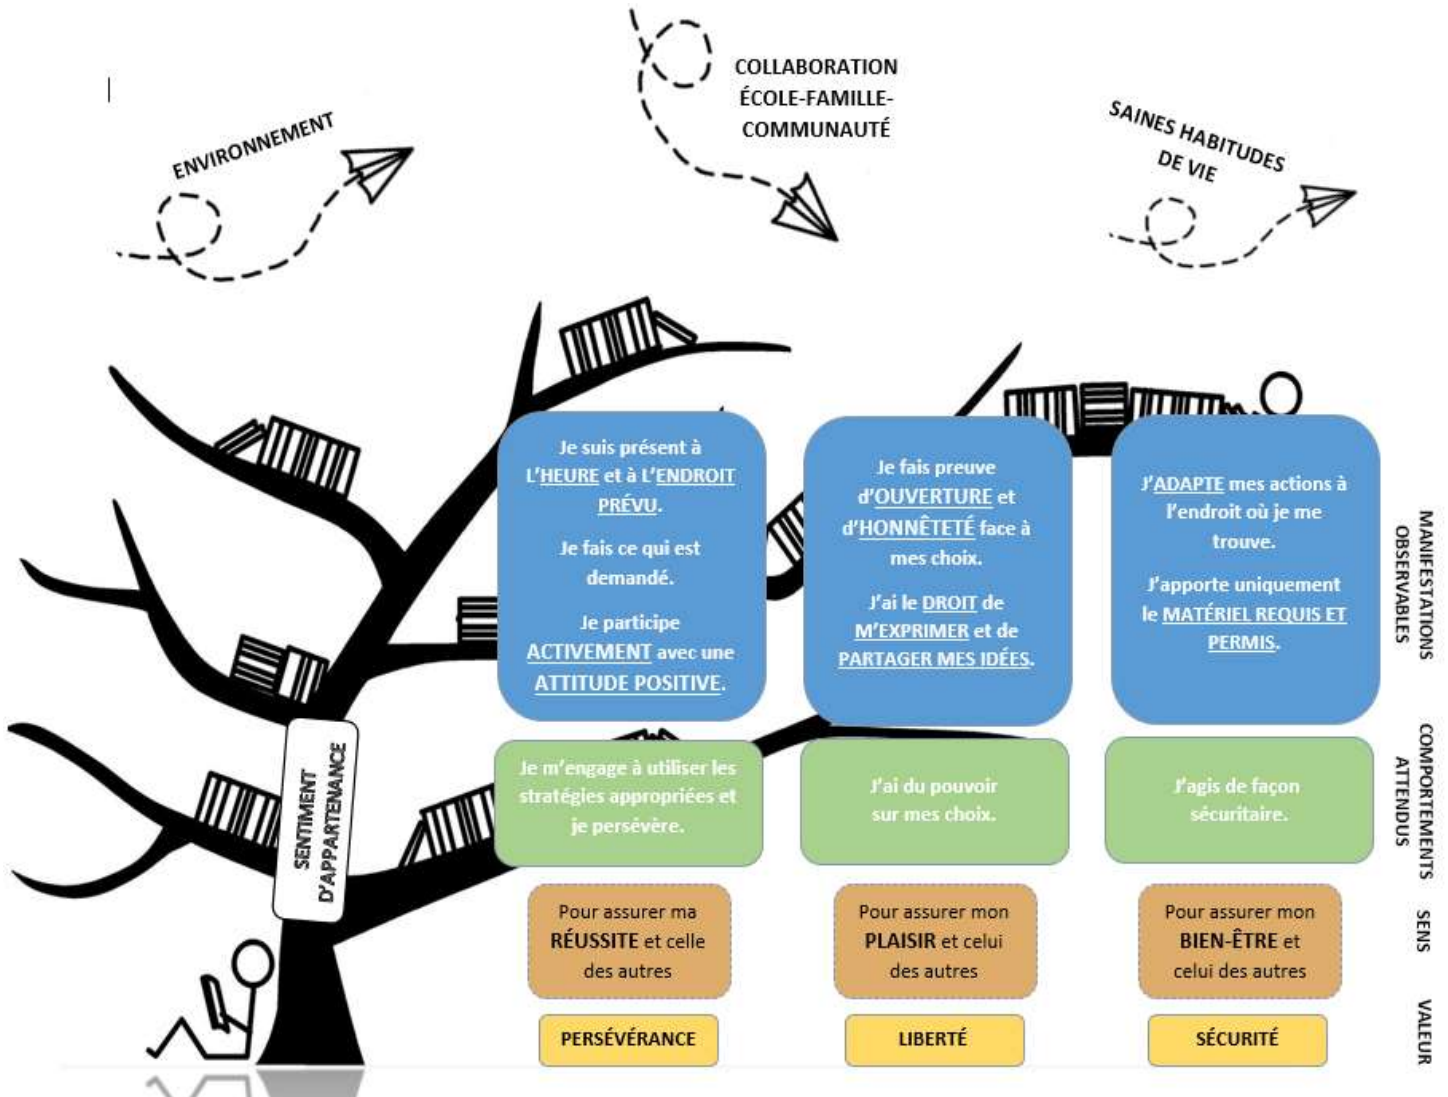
ENVIRONNEMENT

COLLABORATION ÉCOLE-FAMILLE-COMMUNAUTÉ

SAINES HABITUDES DE VIE

SENTIMENT D'APPARTENANCE

Je suis présent à L'HEURE et à L'ENDROIT PRÉVU.

Je fais ce qui est demandé.

Je participe ACTIVEMENT avec une ATTITUDE POSITIVE.

Je fais preuve d'OUVERTURE et d'HONNÊTETÉ face à mes choix.

J'ai le DROIT de M'EXPRIMER et de PARTAGER MES IDÉES.

J'ADAPTE mes actions à l'endroit où je me trouve.

J'apporte uniquement le MATÉRIEL REQUIS ET PERMIS.

MANIFESTATIONS OBSERVABLES

Je m'engage à utiliser les stratégies appropriées et je persévère.

J'ai du pouvoir sur mes choix.

J'agis de façon sécuritaire.

COMPORTEMENTS ATTENDUS

Pour assurer ma RÉUSSITE et celle des autres

Pour assurer mon PLAISIR et celui des autres

Pour assurer mon BIEN-ÊTRE et celui des autres

SENS

PERSÉVÉRANCE

LIBERTÉ

SÉCURITÉ

VALEUR